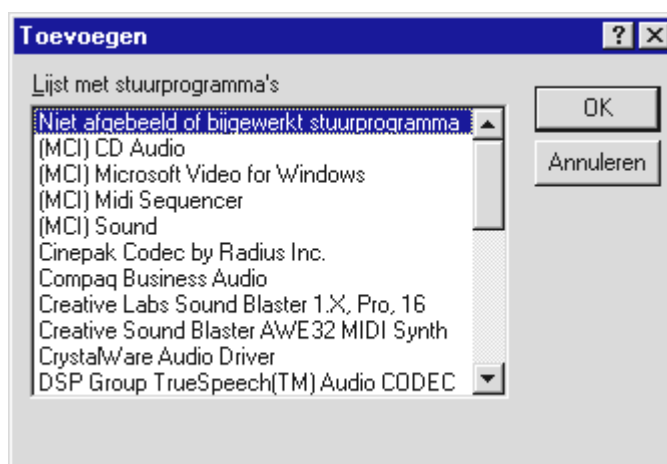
Toevoegen

?

Lijst met stuurprogramma's

Niet afgebeeld of bijgewerkt stuurprogramma
(MCI) CD Audio
(MCI) Microsoft Video for Windows
(MCI) Midi Sequencer
(MCI) Sound
Cinepak Codec by Radius Inc.
Compaq Business Audio
Creative Labs Sound Blaster 1.X, Pro, 16
Creative Sound Blaster AWE32 MIDI Synth
CrystalWare Audio Driver
DSP Group TrueSpeech(TM) Audio CODEC

OK

Annuleren